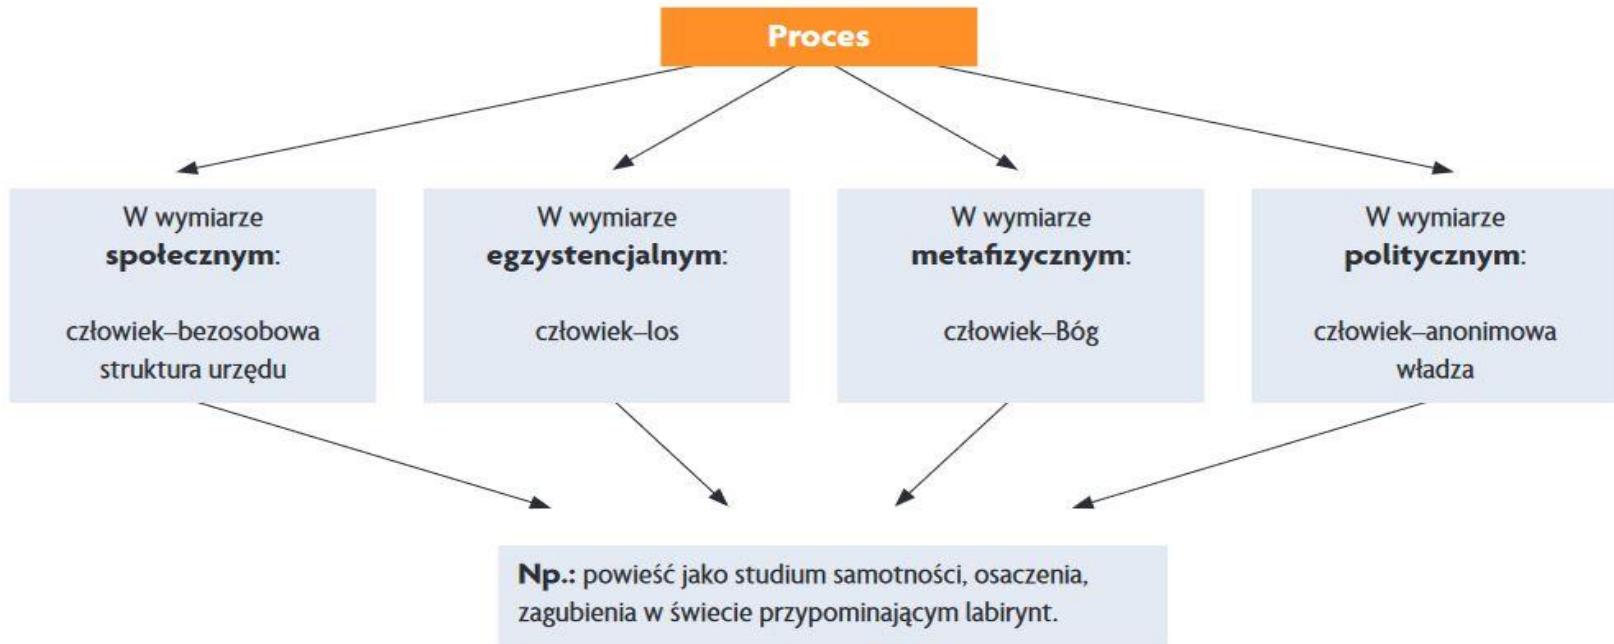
Proces

W wymiarze **społecznym**:

człowiek–bezosobowa struktura urzędu

W wymiarze **egzystencjalnym**:

człowiek–los

W wymiarze **metafizycznym**:

człowiek–Bóg

W wymiarze **politycznym**:

człowiek–anonimowa władza

**Np.:** powieść jako studium samotności, osaczenia, zagubienia w świecie przypominającym labirynt.